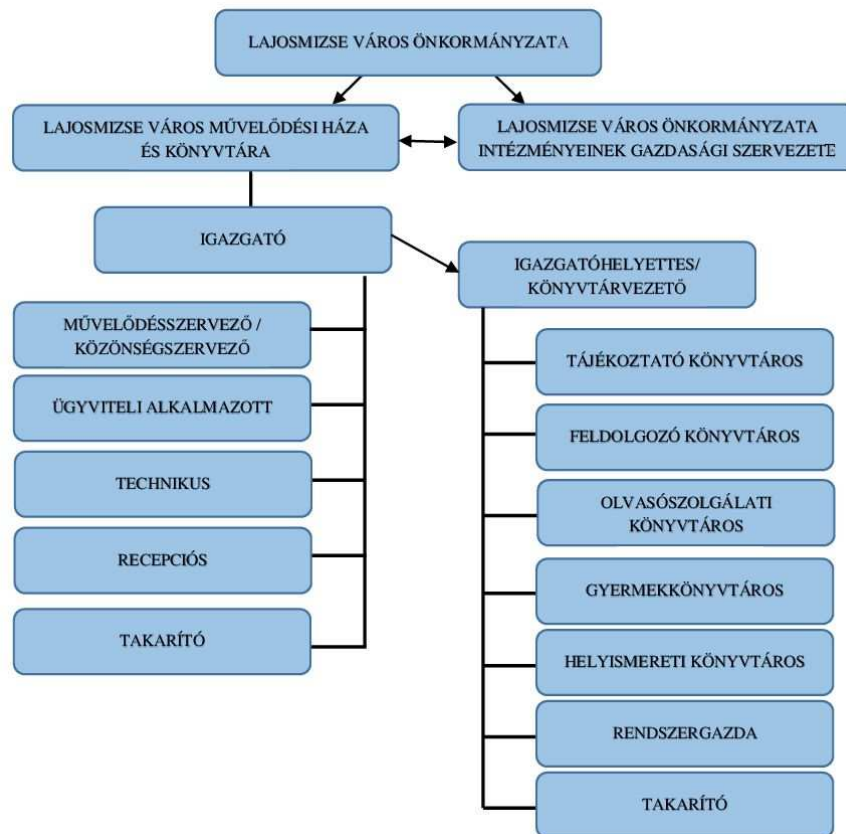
LAJOSMIZSE VÁROS ÖNKORMÁNYZATA

LAJOSMIZSE VÁROS MŰVELŐDÉSI HÁZA ÉS KÖNYVTÁRA

LAJOSMIZSE VÁROS ÖNKORMÁNYZATA INTÉZMÉNYEINEK GAZDASÁGI SZERVEZETE

IGAZGATÓ

IGAZGATÓHELYETTES/ KÖNYVTÁRVEZETŐ

MŰVELŐDÉSSZERVEZŐ / KÖZÖNSÉGSZERVEZŐ

ÜGYVITELI ALKALMAZOTT

TECHNIKUS

RECEPCIÓS

TAKARÍTÓ

TÁJÉKOZTATÓ KÖNYVTÁROS

FELDOLGOZÓ KÖNYVTÁROS

OLVASÓSZOLGÁLATI KÖNYVTÁROS

GYERMEKKÖNYVTÁROS

HELYISMERETI KÖNYVTÁROS

RENDSZERGAZDA

TAKARÍTÓ